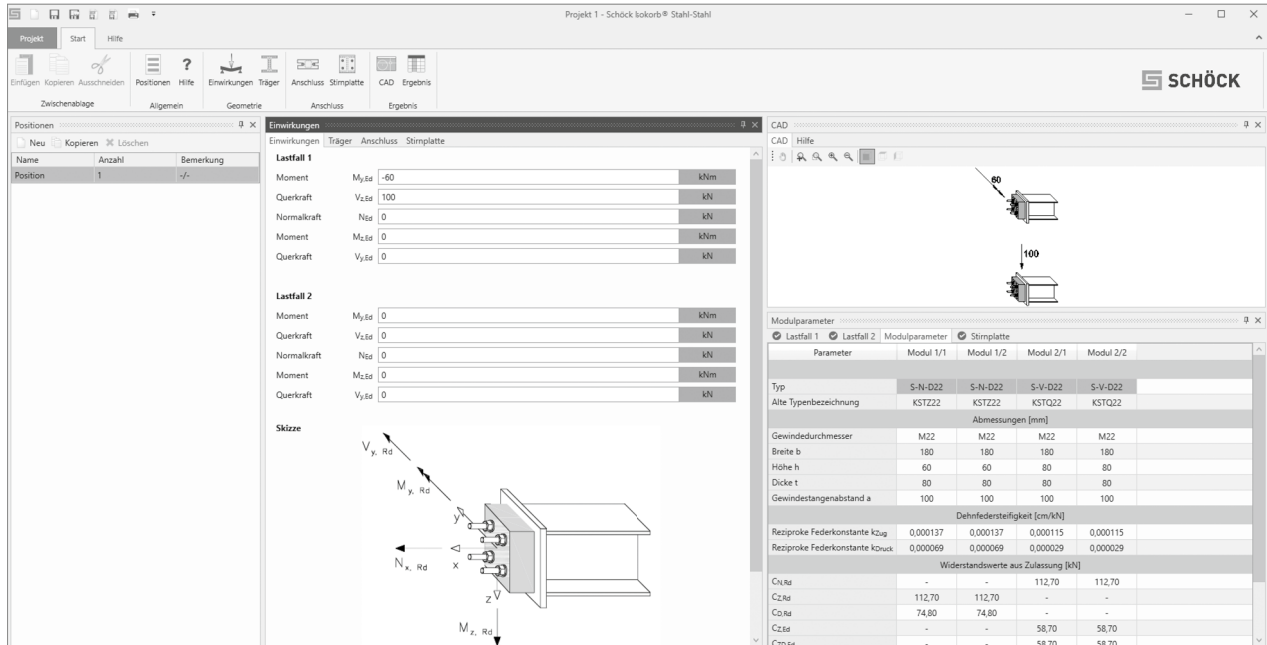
Projekt 1 - Schöck Isokorb® Stahl-Stahl

Projekt Start Hilfe

Einfügen Kopieren Ausschneiden Positionen Hilfe Einwirkungen Träger Anschluss Stirnplatte CAD Ergebnis

Zwischenablage Allgemein Geometrie Anschluss Ergebnis

SCHÖCK

Positionen

Neu Kopieren Löschen

| Name | Anzahl | Bemerkung |
|---|---|---|
| Position | 1 | -/- |

Einwirkungen

Einwirkungen Träger Anschluss Stirnplatte

Lastfall 1

Moment $M_{y,Ed}$ -60 kNm
Querkraft $V_{z,Ed}$ 100 kN
Normalkraft $N_{Ed}$ 0 kN
Moment $M_{z,Ed}$ 0 kNm
Querkraft $V_{y,Ed}$ 0 kN

Lastfall 2

Moment $M_{y,Ed}$ 0 kNm
Querkraft $V_{z,Ed}$ 0 kN
Normalkraft $N_{Ed}$ 0 kN
Moment $M_{z,Ed}$ 0 kNm
Querkraft $V_{y,Ed}$ 0 kN

Skizze

$V_{y,Rd}$ $M_{y,Rd}$ y $N_{x,Rd}$ x z $M_{z,Rd}$

CAD

CAD Hilfe

60

100

Modulparameter

Lastfall 1 Lastfall 2 Modulparameter Stirnplatte

| Parameter | Modul 1/1 | Modul 1/2 | Modul 2/1 | Modul 2/2 |
|---|---|---|---|---|
| Typ | S-N-D22 | S-N-D22 | S-V-D22 | S-V-D22 |
| Alte Typenbezeichnung | KSTZ22 | KSTZ22 | KSTQ22 | KSTQ22 |
| Abmessungen [mm] | | | | |
| Gewindedurchmesser | M22 | M22 | M22 | M22 |
| Breite b | 180 | 180 | 180 | 180 |
| Höhe h | 60 | 60 | 80 | 80 |
| Dicke t | 80 | 80 | 80 | 80 |
| Gewindestangenabstand a | 100 | 100 | 100 | 100 |
| Dehnfedersteifigkeit [cm/kN] | | | | |
| Reziproke Federkonstante $k_{Zug}$ | 0,000137 | 0,000137 | 0,000115 | 0,000115 |
| Reziproke Federkonstante $k_{Druck}$ | 0,000069 | 0,000069 | 0,000029 | 0,000029 |
| Widerstandswerte aus Zulassung [kN] | | | | |
| $C_{N,Rd}$ | - | - | 112,70 | 112,70 |
| $C_{Z,Rd}$ | 112,70 | 112,70 | - | - |
| $C_{D,Rd}$ | 74,80 | 74,80 | - | - |
| $C_{Z,Ed}$ | - | - | 58,70 | 58,70 |
| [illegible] | - | - | 58,70 | 58,70 |